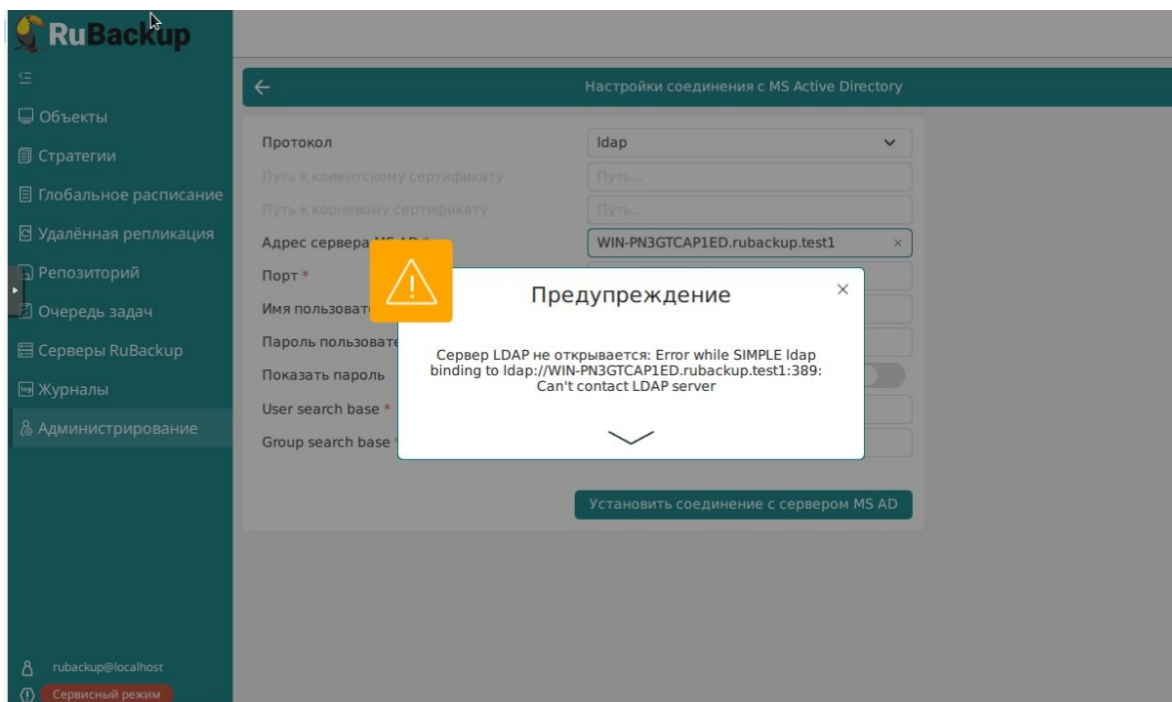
RuBackup

Объекты
Стратегии
Глобальное расписание
Удалённая репликация
Репозиторий
Очередь задач
Серверы RuBackup
Журналы
Администрирование

rubackup@localhost
Сервисный режим

Настройки соединения с MS Active Directory

Протокол
ldap
Путь к клиентскому сертификату
Путь...
Путь к корневому сертификату
Путь...
Адрес сервера MS AD *
WIN-PN3GTCAP1ED.rubackup.test1
Порт *
Имя пользовате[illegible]
Пароль пользовате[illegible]
Показать пароль
User search base *
Group search base *

Предупреждение

Сервер LDAP не открывается: Error while SIMPLE ldap binding to ldap://WIN-PN3GTCAP1ED.rubackup.test1:389: Can't contact LDAP server

Установить соединение с сервером MS AD